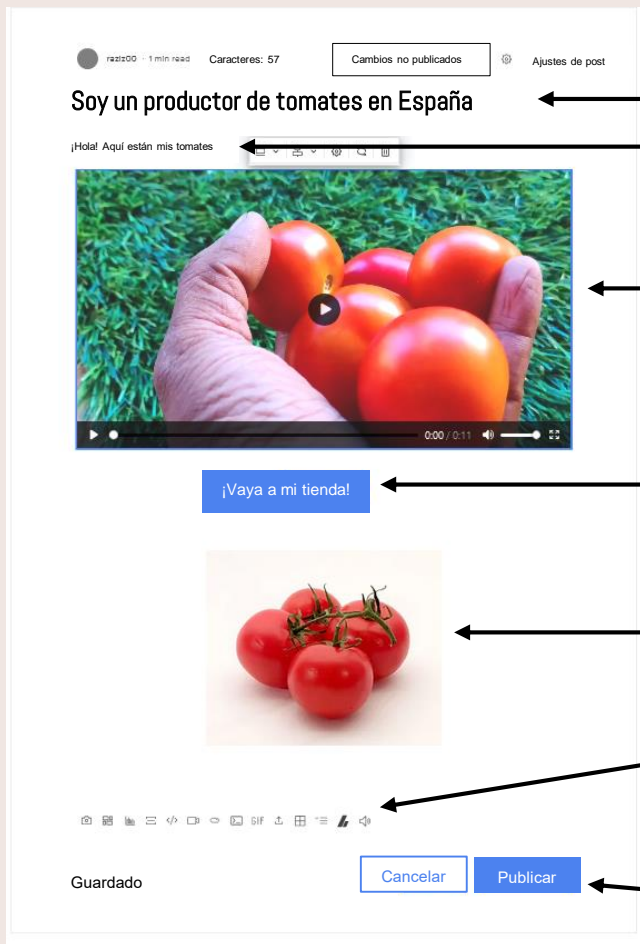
razlz00 · 1 min read Caracteres: 57 Cambios no publicados Ajustes de post

Soy un productor de tomates en España

¡Hola! Aquí están mis tomates

0:00 / 0:11

¡Vaya a mi tienda!

GIF

Guardado Cancelar Publicar